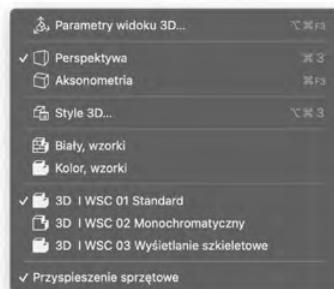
Parametry widoku 3D... ⌥⌘F3
✓ Perspektywa ⌘3
Aksonometria ⌘F3
Style 3D... ⌥⌘3
Biały, wzorki
Kolor, wzorki
✓ 3D I WSC 01 Standard
3D I WSC 02 Monochromatyczny
3D I WSC 03 Wyświetlanie szkieletowe
✓ Przyspieszenie sprzętowe